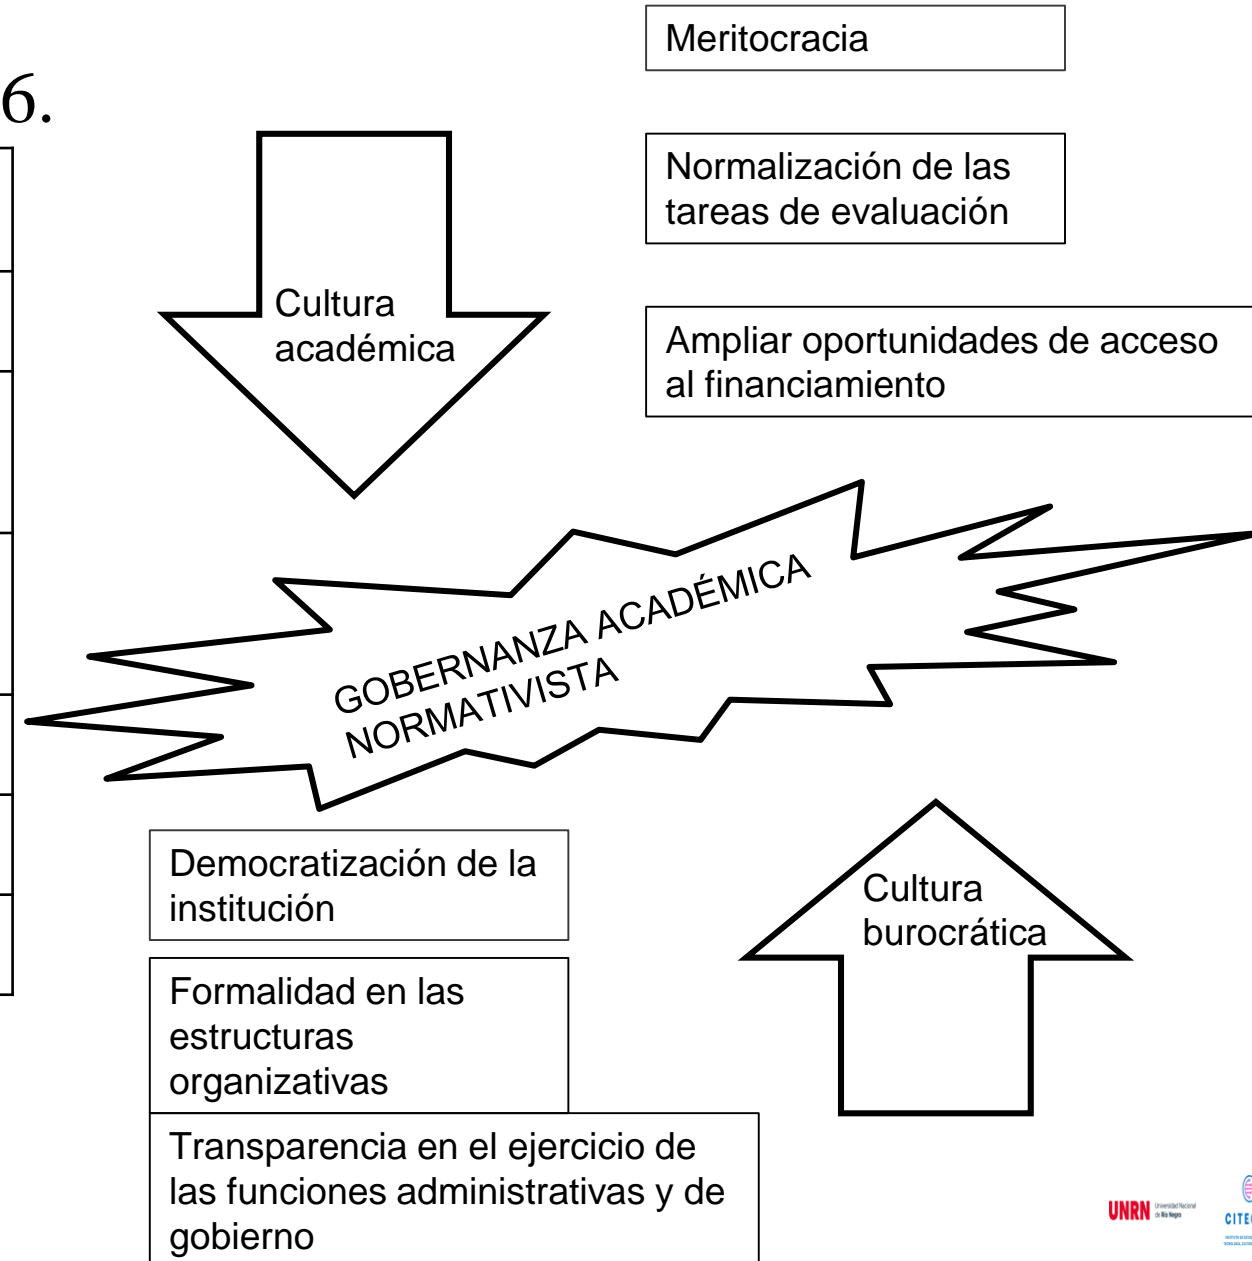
6.

Meritocracia

Normalización de las tareas de evaluación

Cultura académica

Ampliar oportunidades de acceso al financiamiento

GOBERNANZA ACADÉMICA NORMATIVISTA

Democratización de la institución

Cultura burocrática

Formalidad en las estructuras organizativas

Transparencia en el ejercicio de las funciones administrativas y de gobierno

UNRN Universidad Nacional de Río Negro

CITE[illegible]